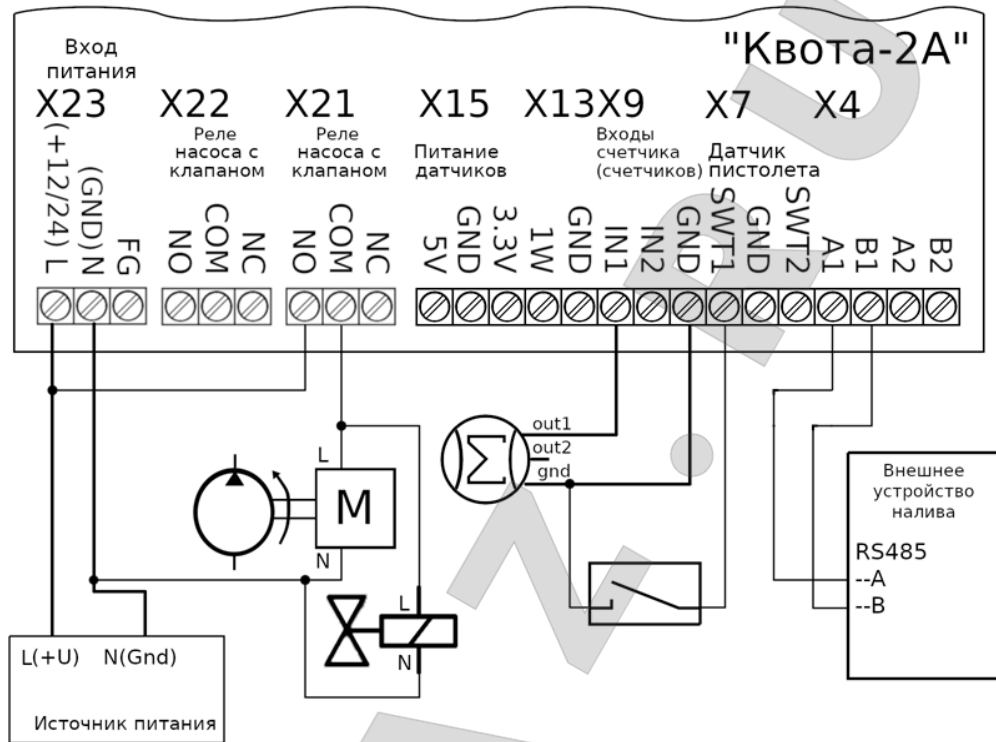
"Квота-2А"

Вход питания
X23
(+12/24) L
(GND) N
FG

X22
Реле насоса с клапаном
NO
COM
NC

X21
Реле насоса с клапаном
NO
COM
NC

X15
Питание датчиков
5V
GND
3.3V

X13
1W
GND

X9
Входы счетчика (счетчиков)
IN1
IN2
GND

X7
Датчик пистолета
SWT1
GND
SWT2

X4
A1
B1
A2
B2

out1
out2
gnd

L
M
N

L
N

Внешнее устройство налива
RS485
--A
--B

L(+U)
N(Gnd)
Источник питания